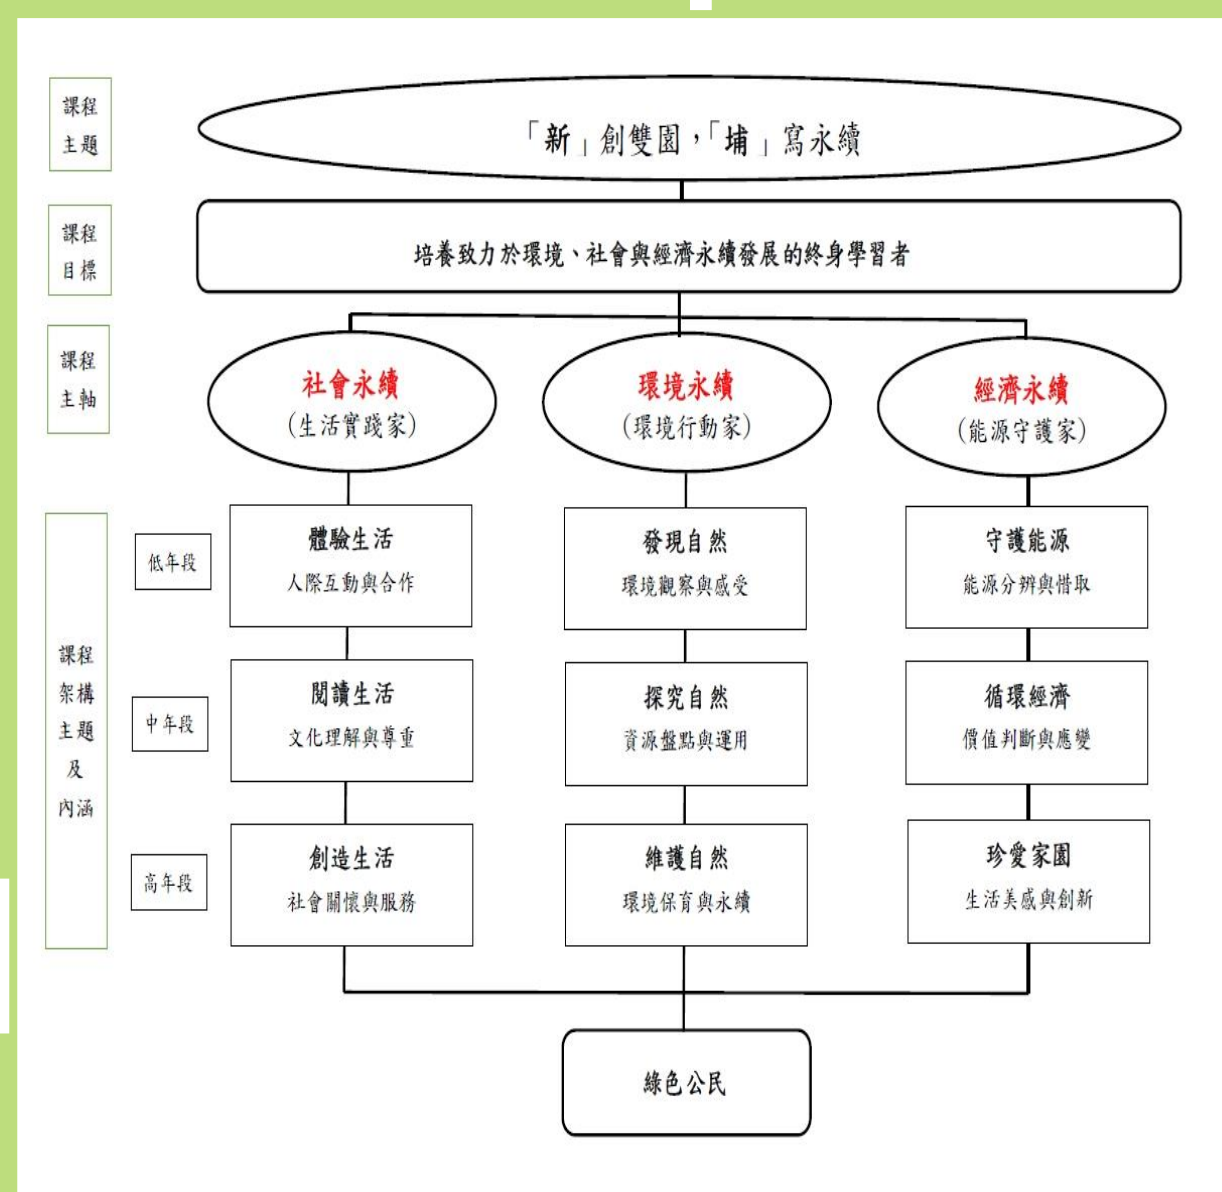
課程主題

「新」創雙園，「埔」寫永續

課程目標

培養致力於環境、社會與經濟永續發展的終身學習者

課程主軸

社會永續
(生活實踐家)

環境永續
(環境行動家)

經濟永續
(能源守護家)

課程架構主題及內涵

低年段

體驗生活
人際互動與合作

發現自然
環境觀察與感受

守護能源
能源分辨與借取

中年段

閱讀生活
文化理解與尊重

探究自然
資源盤點與運用

循環經濟
價值判斷與應變

高年段

創造生活
社會關懷與服務

維護自然
環境保育與永續

珍愛家園
生活美感與創新

綠色公民